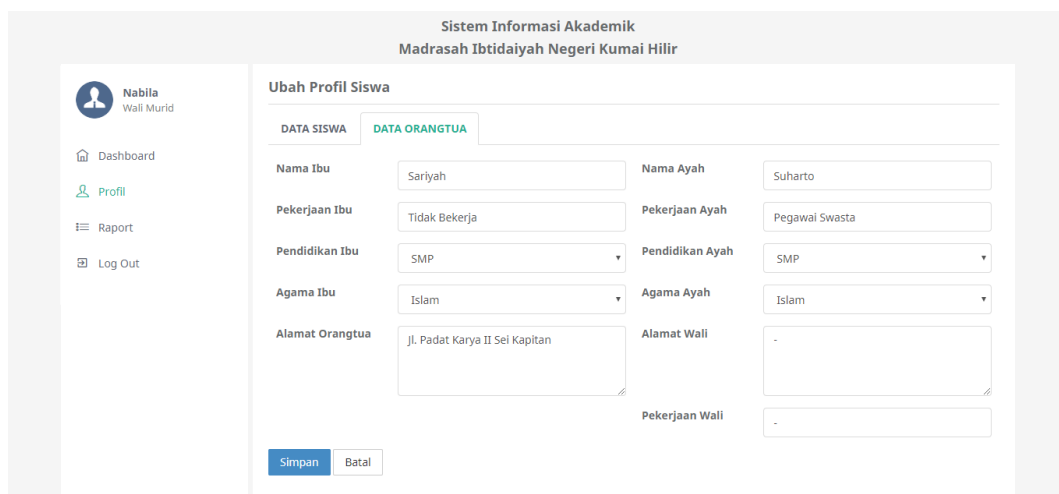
Sistem Informasi Akademik
Madrasah Ibtidaiyah Negeri Kumai Hilir

Nabila
Wali Murid

Dashboard
Profil
Raport
Log Out

Ubah Profil Siswa

DATA SISWA
DATA ORANGTUA

Nama Ibu
Sariyah
Nama Ayah
Suharto
Pekerjaan Ibu
Tidak Bekerja
Pekerjaan Ayah
Pegawai Swasta
Pendidikan Ibu
SMP
Pendidikan Ayah
SMP
Agama Ibu
Islam
Agama Ayah
Islam
Alamat Orangtua
Jl. Padat Karya II Sei Kapitan
Alamat Wali
-
Pekerjaan Wali
-

Simpan
Batal